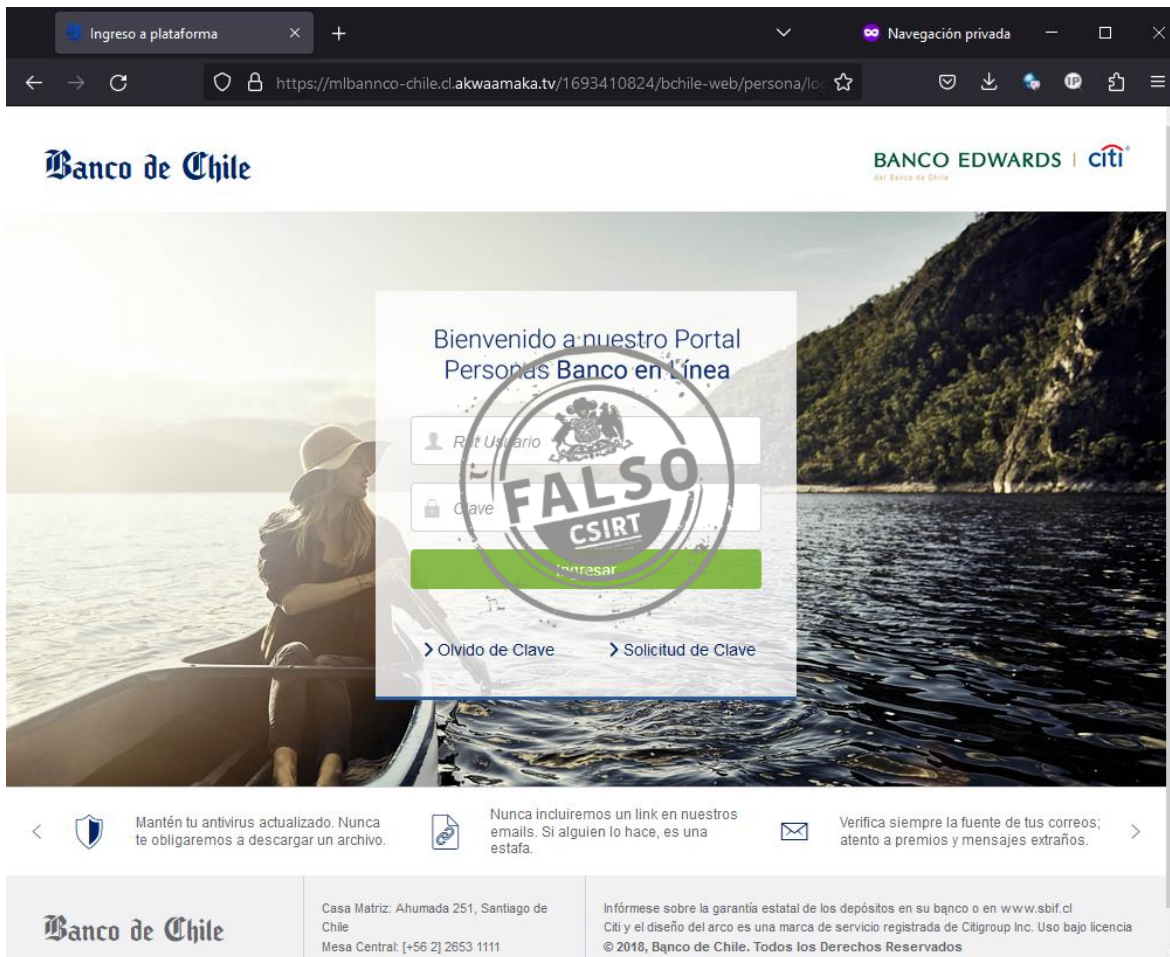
Ingreso a plataforma × +

Navegación privada

https://mlbannco-chile.cl.akwaamaka.tv/1693410824/bchile-web/persona/lo

Banco de Chile

BANCO EDWARDS | citi
del Banco de Chile

Bienvenido a nuestro Portal Personas Banco en Línea

Rut Usuario

Clave

Ingresar

FALSO
CSIRT

> Olvido de Clave > Solicitud de Clave

Mantén tu antivirus actualizado. Nunca te obligaremos a descargar un archivo.

Nunca incluiremos un link en nuestros emails. Si alguien lo hace, es una estafa.

Verifica siempre la fuente de tus correos; atento a premios y mensajes extraños.

Banco de Chile

Casa Matriz: Ahumada 251, Santiago de Chile
Mesa Central: [+56 2] 2653 1111

Infórmese sobre la garantía estatal de los depósitos en su banco o en www.sbif.cl
Citi y el diseño del arco es una marca de servicio registrada de Citigroup Inc. Uso bajo licencia
© 2018, Banco de Chile. Todos los Derechos Reservados